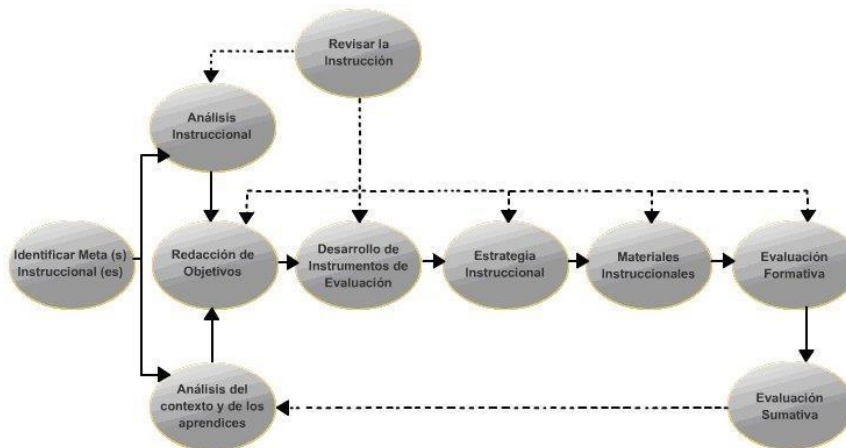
Revisar la Instrucción

Análisis Instruccional

Identificar Meta (s) Instruccional (es)

Redacción de Objetivos

Desarrollo de Instrumentos de Evaluación

Estrategia Instruccional

Materiales Instruccionales

Evaluación Formativa

Análisis del contexto y de los aprendices

Evaluación Sumativa